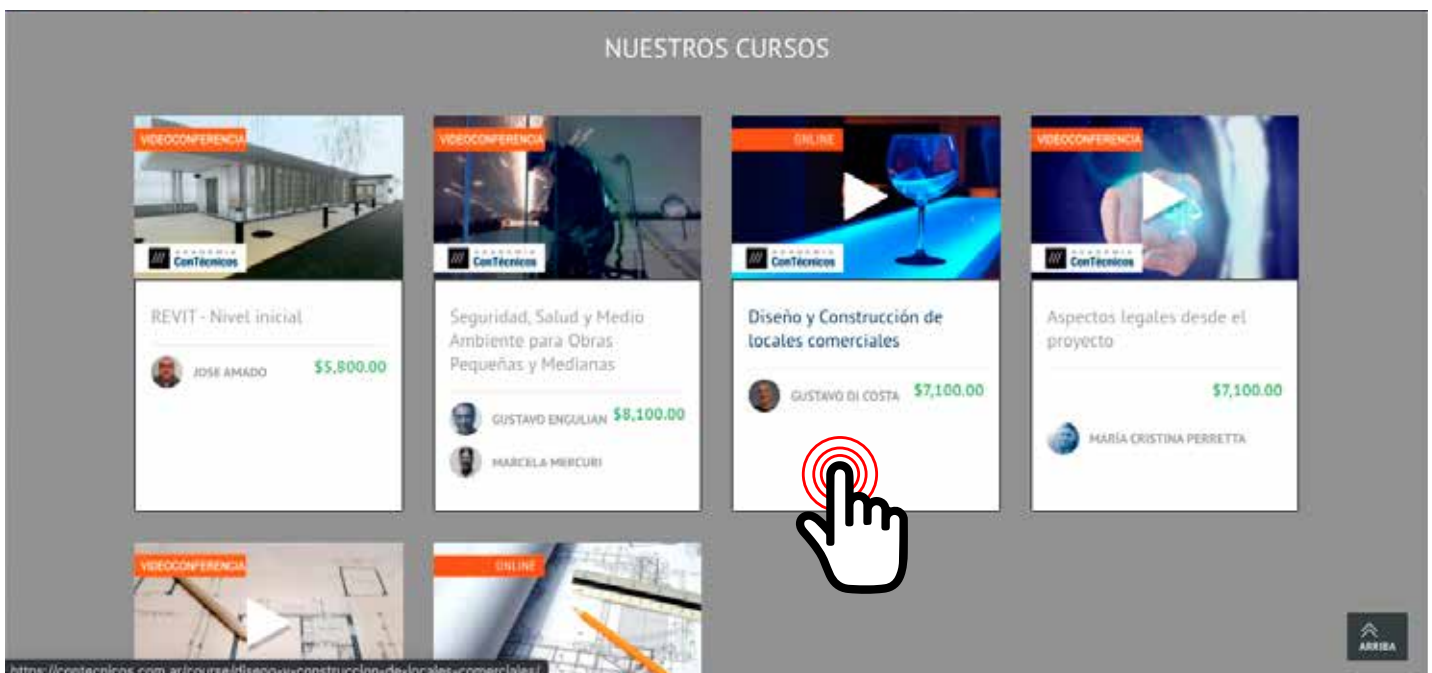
NUESTROS CURSOS

VIDEOCONFERENCIA
ACADEMIA ConTécnicos
REVIT - Nivel inicial
JOSE AMADO $5,800.00

VIDEOCONFERENCIA
ACADEMIA ConTécnicos
Seguridad, Salud y Medio Ambiente para Obras Pequeñas y Medianas
GUSTAVO ENGULIAN $8,100.00
MARCELA MERCURI

ONLINE
ACADEMIA ConTécnicos
Diseño y Construcción de locales comerciales
GUSTAVO DI COSTA $7,100.00

VIDEOCONFERENCIA
ACADEMIA ConTécnicos
Aspectos legales desde el proyecto
$7,100.00
MARÍA CRISTINA PERRETTA

VIDEOCONFERENCIA

ONLINE

ARRIBA

https://contecnicos.com.ar/course/diseno-y-construccion-de-locales-comerciales/